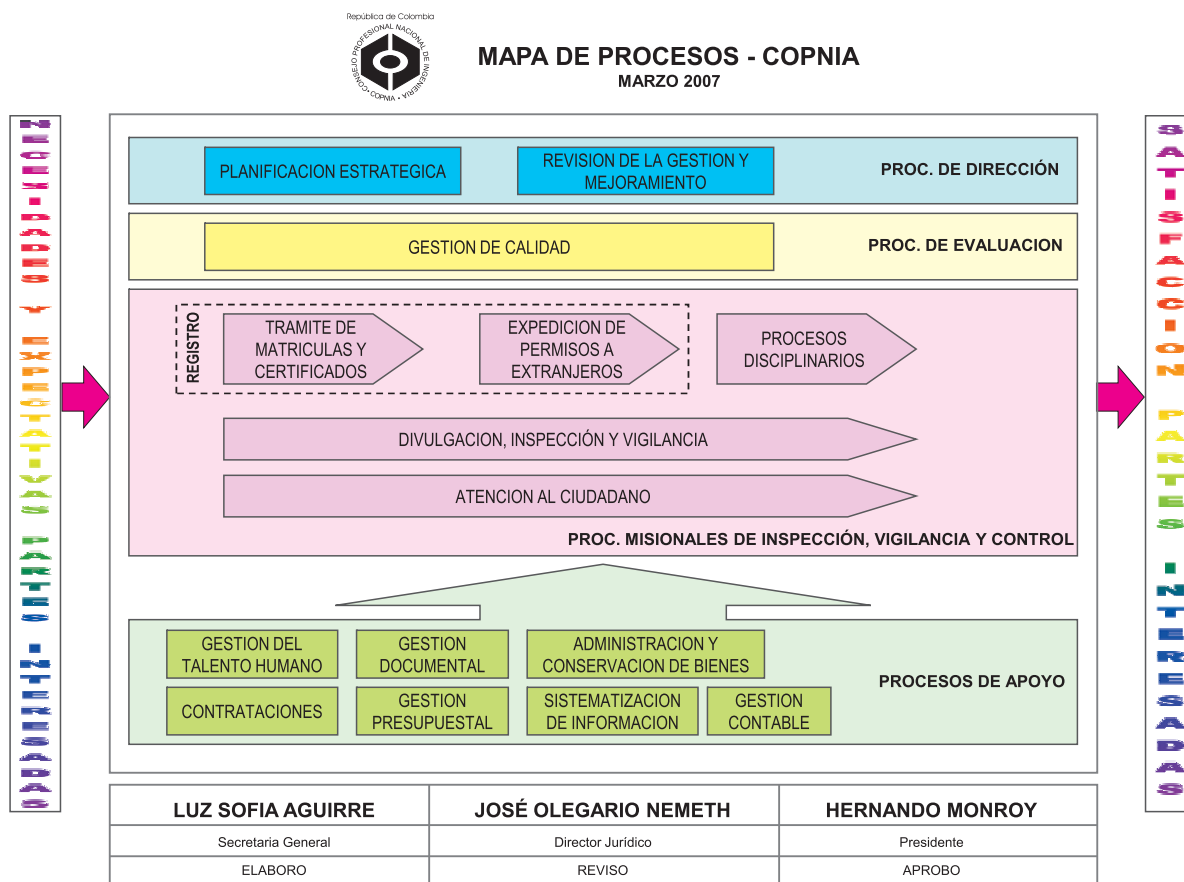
República de Colombia
CONSEJO PROFESIONAL NACIONAL DE INGENIERIA
COPNIA

MAPA DE PROCESOS - COPNIA
MARZO 2007

NECESIDADES Y EXPECTATIVAS PARTES INTERESADAS

PLANIFICACION ESTRATEGICA
REVISION DE LA GESTION Y MEJORAMIENTO
PROC. DE DIRECCIÓN

GESTION DE CALIDAD
PROC. DE EVALUACION

REGISTRO
TRAMITE DE MATRICULAS Y CERTIFICADOS
EXPEDICION DE PERMISOS A EXTRANJEROS
PROCESOS DISCIPLINARIOS
DIVULGACION, INSPECCIÓN Y VIGILANCIA
ATENCION AL CIUDADANO
PROC. MISIONALES DE INSPECCIÓN, VIGILANCIA Y CONTROL

GESTION DEL TALENTO HUMANO
GESTION DOCUMENTAL
ADMINISTRACION Y CONSERVACION DE BIENES
CONTRATACIONES
GESTION PRESUPUESTAL
SISTEMATIZACION DE INFORMACION
GESTION CONTABLE
PROCESOS DE APOYO

SATISFACCION PARTES INTERESADAS

| LUZ SOFIA AGUIRRE | JOSÉ OLEGARIO NEMETH | HERNANDO MONROY |
|---|---|---|
| Secretaria General | Director Jurídico | Presidente |
| ELABORO | REVISO | APROBO |